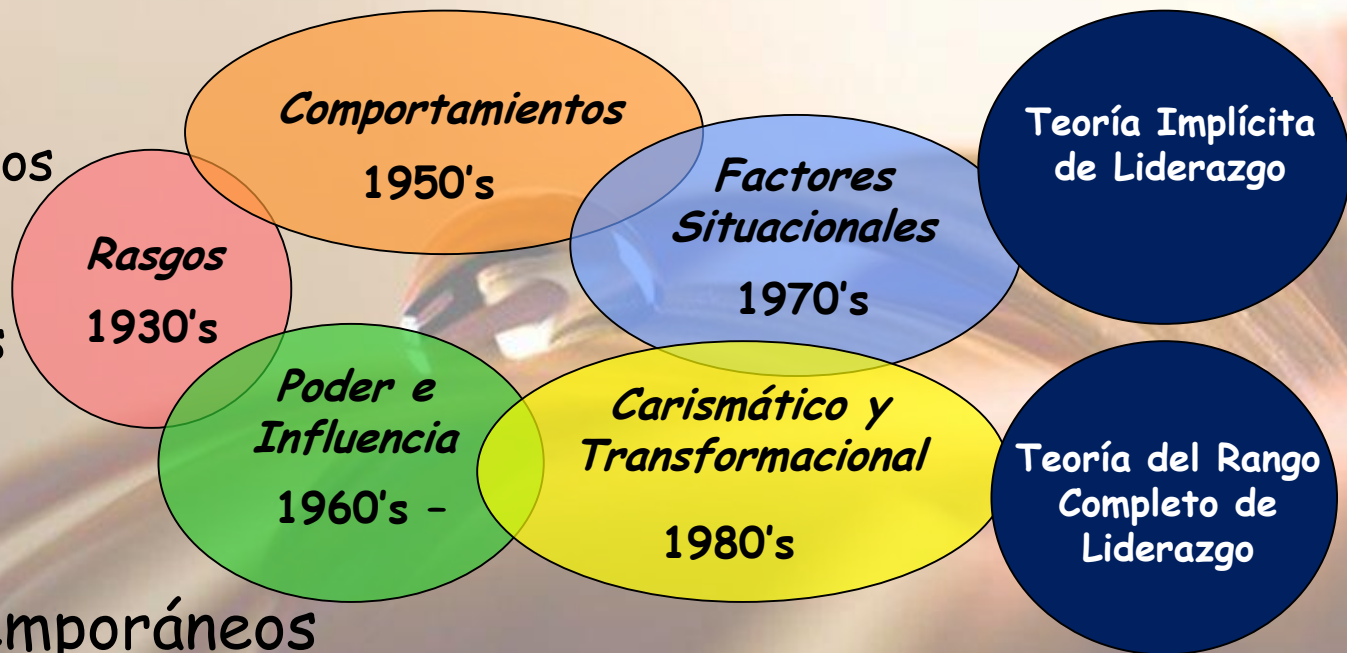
os

s

Comportamientos
1950's

Rasgos
1930's

Factores Situacionales
1970's

Teoría Implícita de Liderazgo

Poder e Influencia
1960's –

Carismático y Transformacional
1980's

Teoría del Rango Completo de Liderazgo

mporáneos